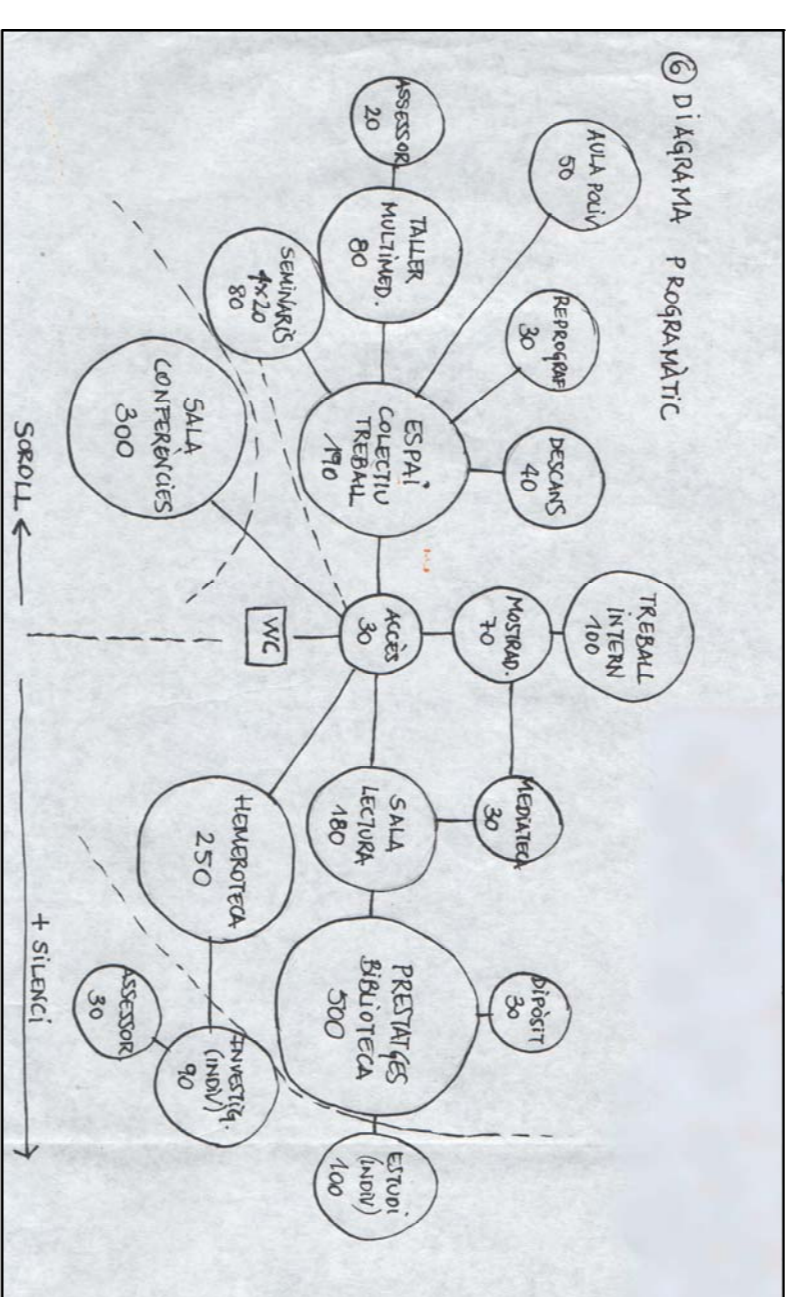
⑥ DIAGRAMA PROGRAMÀTIC

AULA POLIV. 50

ASSESSOR 20

TALLER MULTIMED. 80

SEMINARIS 4x20 80

REPROGRAF 30

ESPAI COLECTIU TREBALL 190

DESCANS 40

SALA CONFERÈNCIES 300

TREBALL INTERN 100

MOSTRAD. 70

ACCÈS 30

WC

MEDIATECA 30

SALA LECTURA 180

HEMEROTECA 250

DIPÒSIT 30

PRESTATGES BIBLIOTECA 500

ASSESSOR 30

INVESTIG. (INDIV) 90

ESTUDI (INDIV) 100

SOROLL ← + SILENCI →